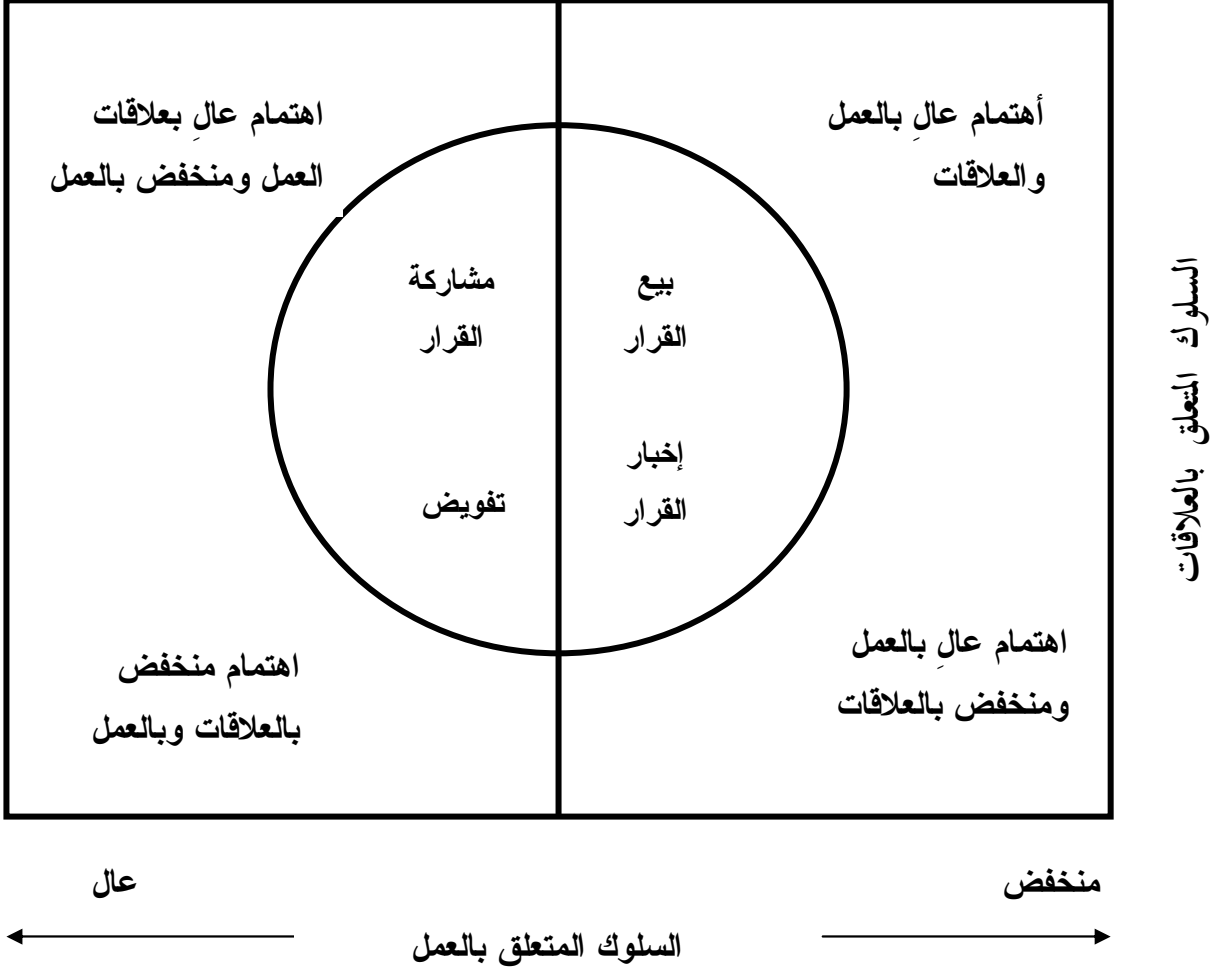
أهتمام عالٍ بالعمل والعلاقات

اهتمام عالٍ بعلاقات العمل ومنخفض بالعمل

السلوك المتعلق بالعلاقات

بيع القرار

مشاركة القرار

إخبار القرار

تفويض

اهتمام عالٍ بالعمل ومنخفض بالعلاقات

اهتمام منخفض بالعلاقات وبالعمل

منخفض

عال

السلوك المتعلق بالعمل